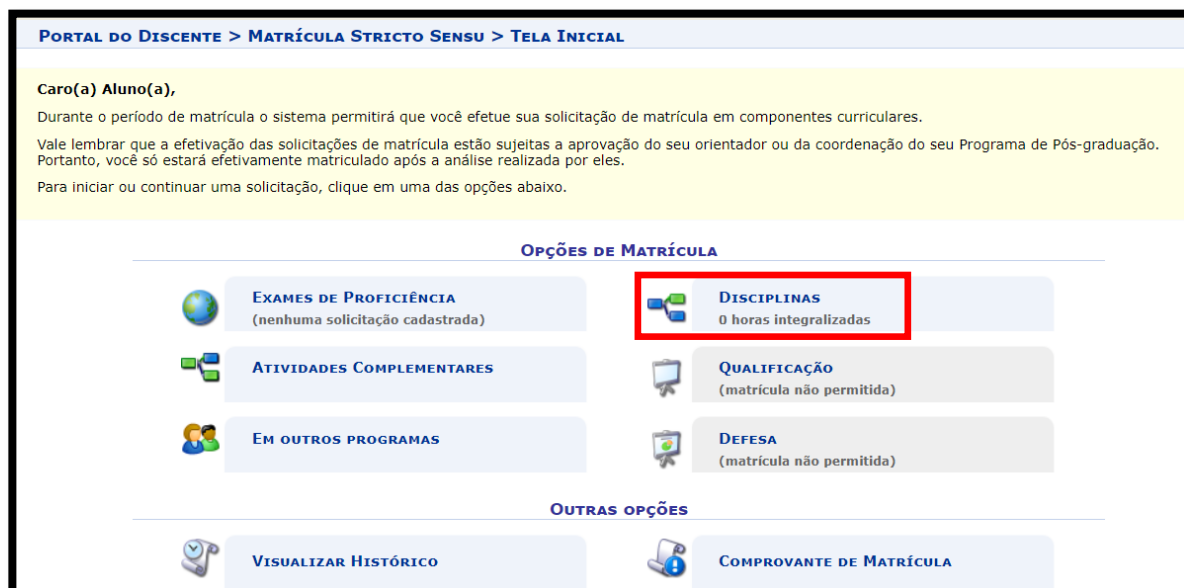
PORTAL DO DISCENTE > MATRÍCULA STRICTO SENSU > TELA INICIAL

Caro(a) Aluno(a),

Durante o período de matrícula o sistema permitirá que você efetue sua solicitação de matrícula em componentes curriculares.

Vale lembrar que a efetivação das solicitações de matrícula estão sujeitas a aprovação do seu orientador ou da coordenação do seu Programa de Pós-graduação. Portanto, você só estará efetivamente matriculado após a análise realizada por eles.

Para iniciar ou continuar uma solicitação, clique em uma das opções abaixo.

OPÇÕES DE MATRÍCULA

EXAMES DE PROFICIÊNCIA
(nenhuma solicitação cadastrada)

DISCIPLINAS
0 horas integralizadas

ATIVIDADES COMPLEMENTARES

QUALIFICAÇÃO
(matrícula não permitida)

EM OUTROS PROGRAMAS

DEFESA
(matrícula não permitida)

OUTRAS OPÇÕES

VISUALIZAR HISTÓRICO

COMPROVANTE DE MATRÍCULA